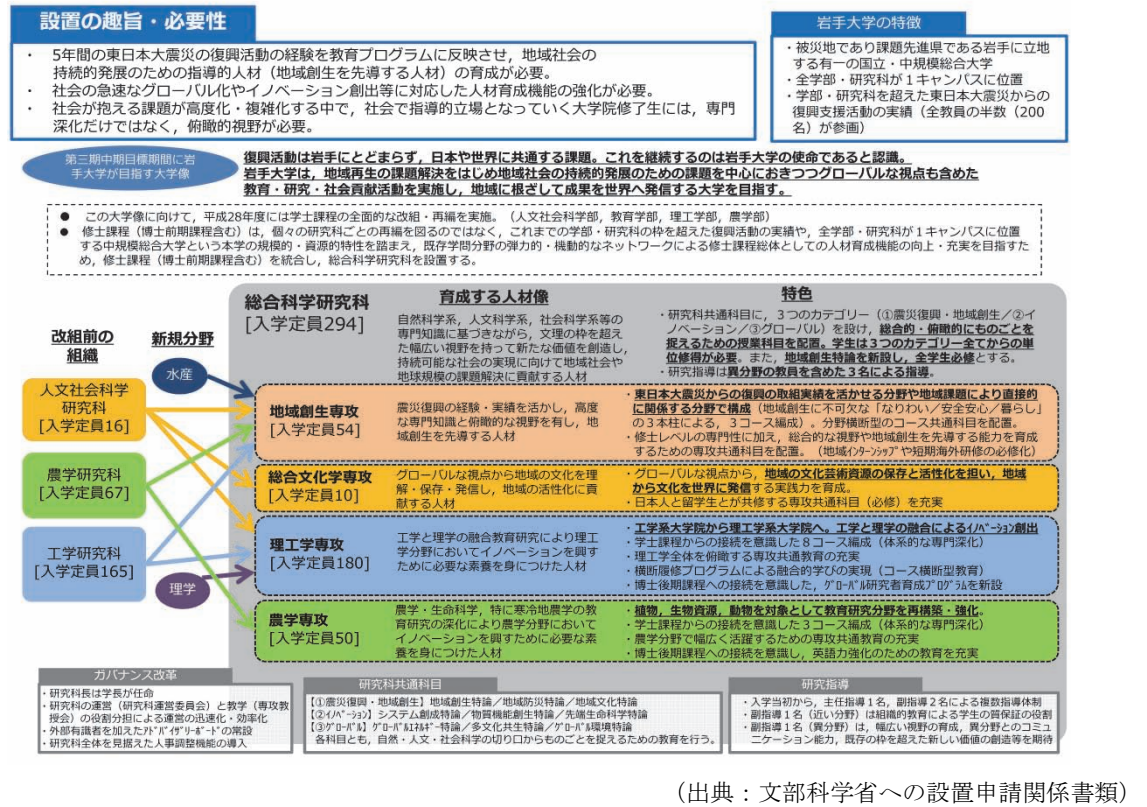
設置の趣旨・必要性

・ 5年間の東日本大震災の復興活動の経験を教育プログラムに反映させ，地域社会の持続的発展のための指導的人材（地域創生を先導する人材）の育成が必要。
・ 社会の急速なグローバル化やイノベーション創出等に対応した人材育成機能の強化が必要。
・ 社会が抱える課題が高度化・複雑化する中で，社会で指導的立場となっていく大学院修了生には，専門深化だけではなく，俯瞰的視野が必要。

岩手大学の特徴

・被災地であり課題先進県である岩手に立地する有一の国立・中規模総合大学
・全学部・研究科が１キャンパスに位置
・学部・研究科を超えた東日本大震災からの復興支援活動の実績（全教員の半数（200名）が参画）

第三期中期目標期間に岩手大学が目指す大学像

復興活動は岩手にとどまらず，日本や世界に共通する課題。これを継続するのは岩手大学の使命であると認識。
岩手大学は，地域再生の課題解決をはじめ地域社会の持続的発展のための課題を中心におきつつグローバルな視点も含めた教育・研究・社会貢献活動を実施し，地域に根ざして成果を世界へ発信する大学を目指す。

● この大学像に向けて，平成28年度には学士課程の全面的な改組・再編を実施。（人文社会科学部，教育学部，理工学部，農学部）
● 修士課程（博士前期課程含む）は，個々の研究科ごとの再編を図るのではなく，これまでの学部・研究科の枠を超えた復興活動の実績や，全学部・研究科が１キャンパスに位置する中規模総合大学という本学の規模的・資源的特性を踏まえ，既存学問分野の弾力的・機動的なネットワークによる修士課程総体としての人材育成機能の向上・充実を目指すため，修士課程（博士前期課程含む）を統合し，総合科学研究科を設置する。

改組前の組織

新規分野

水産

人文社会科学研究科
[入学定員16]

農学研究科
[入学定員67]

工学研究科
[入学定員165]

理学

総合科学研究科
[入学定員294]

育成する人材像

自然科学系，人文科学系，社会科学系等の専門知識に基づきながら，文理の枠を超えた幅広い視野を持って新たな価値を創造し，持続可能な社会の実現に向けて地域社会や地球規模の課題解決に貢献する人材

特色

・研究科共通科目に，３つのカテゴリー（①震災復興・地域創生／②イノベーション／③グローバル）を設け，総合的・俯瞰的にものごとを捉えるための授業科目を配置。学生は３つのカテゴリー全てからの単位修得が必要。また，地域創生特論を新設し，全学生必修とする。
・研究指導は異分野の教員を含めた３名による指導。

地域創生専攻
[入学定員54]

震災復興の経験・実績を活かし，高度な専門知識と俯瞰的な視野を有し，地域創生を先導する人材

・東日本大震災からの復興の取組実績を活かせる分野や地域課題により直接的に関係する分野で構成（地域創生に不可欠な「なりわい／安全安心／暮らし」の３本柱による，３コース編成）。分野横断型のコース共通科目を配置。
・修士レベルの専門性に加え，総合的な視野や地域創生を先導する能力を育成するための専攻共通科目を配置。（地域インターンシップや短期海外研修の必修化）

総合文化学専攻
[入学定員10]

グローバルな視点から地域の文化を理解・保存・発信し，地域の活性化に貢献する人材

・グローバルな視点から，地域の文化芸術資源の保存と活性化を担い，地域から文化を世界に発信する実践力を育成。
・日本人と留学生とが共修する専攻共通科目（必修）を充実

理工学専攻
[入学定員180]

工学と理学の融合教育研究により理工学分野においてイノベーションを興すために必要な素養を身につけた人材

・工学系大学院から理工学系大学院へ。工学と理学の融合によるｲﾉﾍﾞｰｼｮﾝ創出
・学士課程からの接続を意識した８コース編成（体系的な専門深化）
・理工学全体を俯瞰する専攻共通教育の充実
・横断履修プログラムによる融合的学びの実現（コース横断型教育）
・博士後期課程への接続を意識した，ｸﾞﾛｰﾊﾞﾙ研究者育成ﾌﾟﾛｸﾞﾗﾑを新設

農学専攻
[入学定員50]

農学・生命科学，特に寒冷地農学の教育研究の深化により農学分野においてイノベーションを興すために必要な素養を身につけた人材

・植物，生物資源，動物を対象として教育研究分野を再構築・強化。
・学士課程からの接続を意識した３コース編成（体系的な専門深化）
・農学分野で幅広く活躍するための専攻共通教育の充実
・博士後期課程への接続を意識し，英語力強化のための教育を充実

ガバナンス改革

・研究科長は学長が任命
・研究科の運営（研究科運営委員会）と教学（専攻教授会）の役割分担による運営の迅速化・効率化
・外部有識者を加えたｱﾄﾞﾊﾞｲｻﾞﾘｰﾎﾞｰﾄﾞの常設
・研究科全体を見据えた人事調整機能の導入

研究科共通科目

【①震災復興・地域創生】地域創生特論／地域防災特論／地域文化特論
【②ｲﾉﾍﾞｰｼｮﾝ】システム創成特論／物質機能創生特論／先端生命科学特論
【③ｸﾞﾛｰﾊﾞﾙ】ｸﾞﾛｰﾊﾞﾙｴﾈﾙｷﾞｰ特論／多文化共生特論／ｸﾞﾛｰﾊﾞﾙ環境特論
各科目とも，自然・人文・社会科学の切り口からものごとを捉えるための教育を行う。

研究指導

・入学当初から，主任指導１名，副指導２名による複数指導体制
・副指導１名（近い分野）は組織的教育による学生の質保証の役割
・副指導１名（異分野）は，幅広い視野の育成，異分野とのコミュニケーション能力，既存の枠を超えた新しい価値の創造等を期待

（出典：文部科学省への設置申請関係書類）